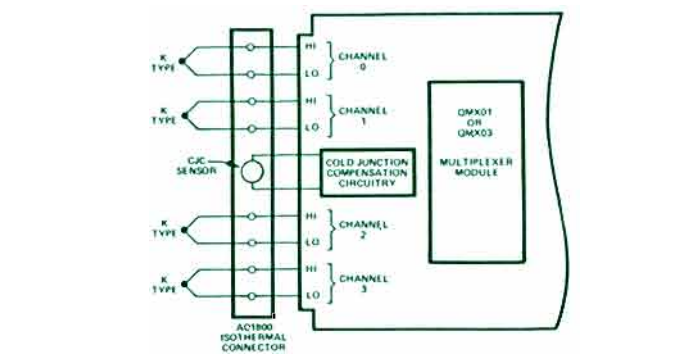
K TYPE

HI
LO
CHANNEL 0

K TYPE

HI
LO
CHANNEL 1

CJC SENSOR

COLD JUNCTION COMPENSATION CIRCUITRY

QMX01 OR QMX03

MULTIPLEXER MODULE

K TYPE

HI
LO
CHANNEL 2

K TYPE

HI
LO
CHANNEL 3

AC1800 ISOTHERMAL CONNECTOR